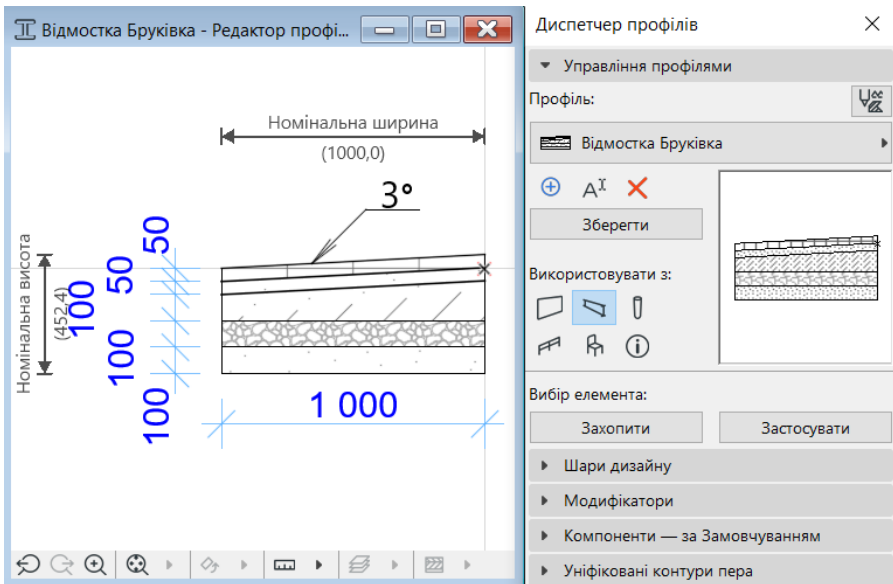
Відмостка Бруківка - Редактор профі...

Номінальна ширина
(1000,0)

3°

Номінальна висота
(452,4)

50
50
100
100
100

1 000

Диспетчер профілів

Управління профілями

Профіль:

Відмостка Бруківка

Зберегти

Використовувати з:

Вибір елемента:

Захопити

Застосувати

Шари дизайну

Модифікатори

Компоненти — за Замовчуванням

Уніфіковані контури пера